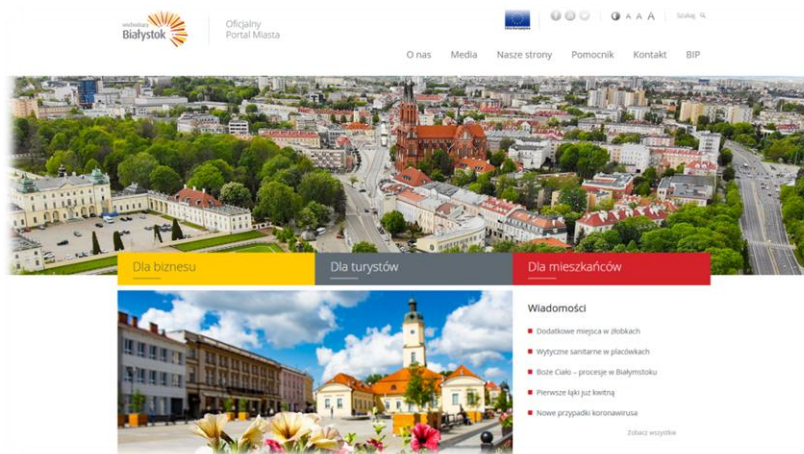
wschodzący Białystok

Oficjalny Portal Miasta

A A A Szukaj

O nas Media Nasze strony Pomocnik Kontakt BIP

Dla biznesu

Dla turystów

Dla mieszkańców

Wiadomości

Dodatkowe miejsca w żłobkach

Wytyczne sanitarne w placówkach

Boże Ciało – procesje w Białymstoku

Pierwsze łąki już kwitną

Nowe przypadki koronawirusa

Zobacz wszystkie